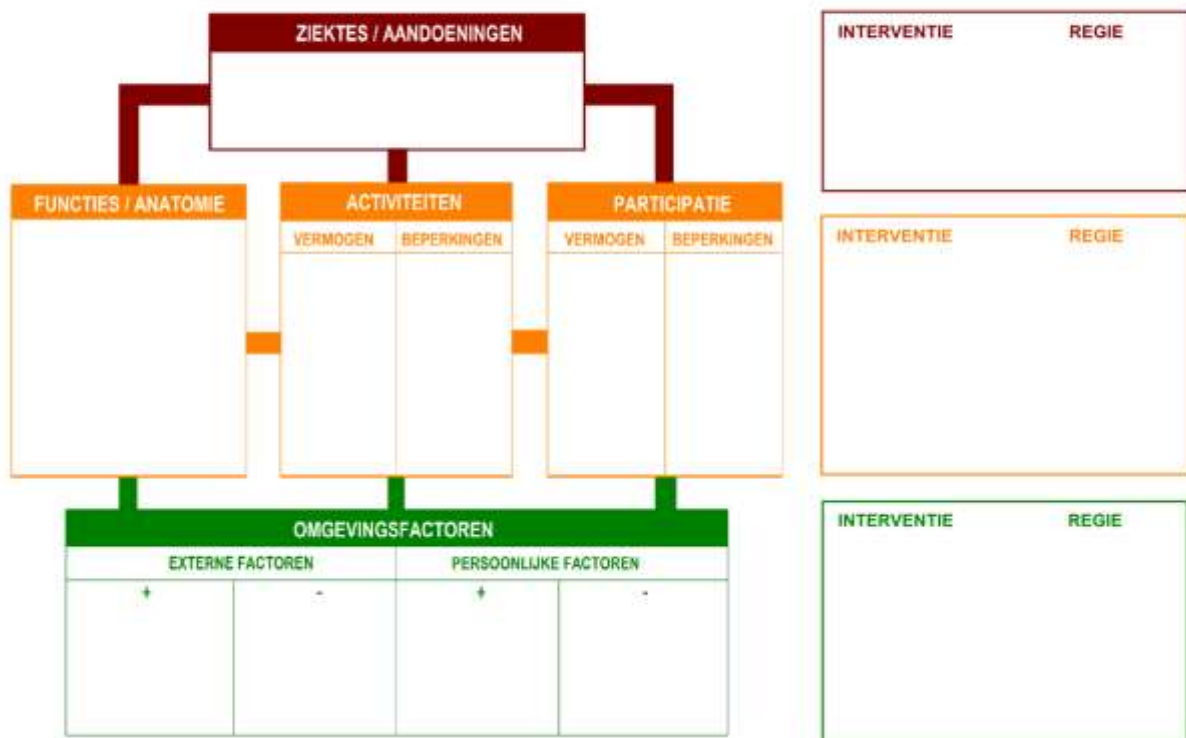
ZIEKTES / AANDOENINGEN

FUNCTIES / ANATOMIE

ACTIVITEITEN

| VERMOGEN | BEPERKINGEN |
|---|---|

PARTICIPATIE

| VERMOGEN | BEPERKINGEN |
|---|---|

OMGEVINGSFACTOREN

| EXTERNE FACTOREN | | PERSOONLIJKE FACTOREN | |
|---|---|---|---|
| + | - | + | - |

INTERVENTIE REGIE

INTERVENTIE REGIE

INTERVENTIE REGIE